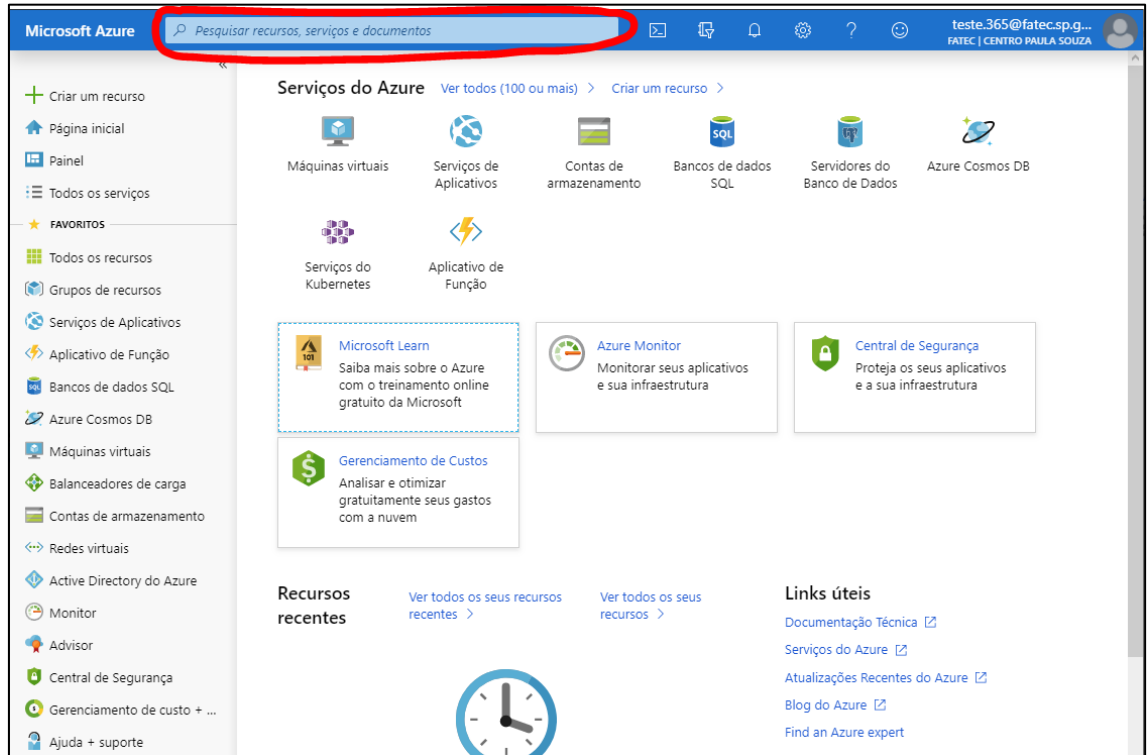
Microsoft Azure
Pesquisar recursos, serviços e documentos
teste.365@fatec.sp.g...
FATEC | CENTRO PAULA SOUZA

«
Criar um recurso
Página inicial
Painel
Todos os serviços
FAVORITOS
Todos os recursos
Grupos de recursos
Serviços de Aplicativos
Aplicativo de Função
Bancos de dados SQL
Azure Cosmos DB
Máquinas virtuais
Balanceadores de carga
Contas de armazenamento
Redes virtuais
Active Directory do Azure
Monitor
Advisor
Central de Segurança
Gerenciamento de custo + ...
Ajuda + suporte

Serviços do Azure Ver todos (100 ou mais) > Criar um recurso >

Máquinas virtuais
Serviços de Aplicativos
Contas de armazenamento
SQL
Bancos de dados SQL
Servidores do Banco de Dados
Azure Cosmos DB
Serviços do Kubernetes
Aplicativo de Função

101
Microsoft Learn
Saiba mais sobre o Azure com o treinamento online gratuito da Microsoft

Azure Monitor
Monitorar seus aplicativos e sua infraestrutura

Central de Segurança
Proteja os seus aplicativos e a sua infraestrutura

Gerenciamento de Custos
Analisar e otimizar gratuitamente seus gastos com a nuvem

Recursos recentes
Ver todos os seus recursos recentes >
Ver todos os seus recursos >

Links úteis
Documentação Técnica
Serviços do Azure
Atualizações Recentes do Azure
Blog do Azure
Find an Azure expert